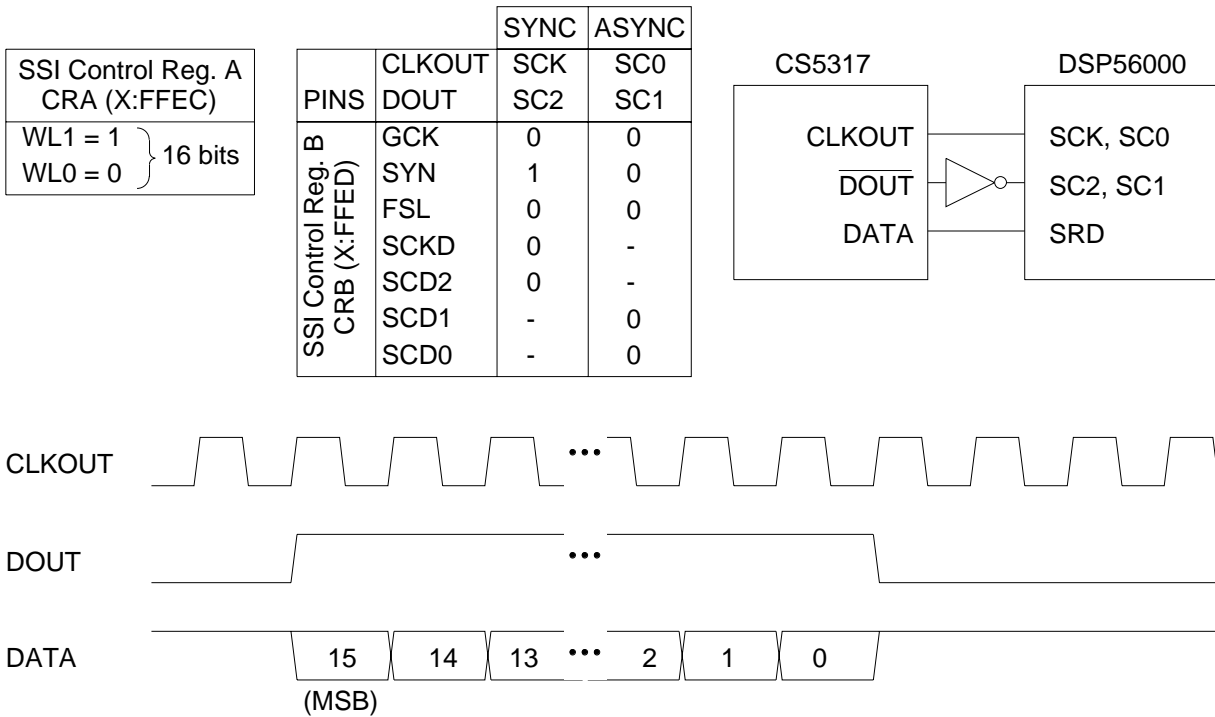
SSI Control Reg. A
CRA (X:FFEC)
WL1 = 1
WL0 = 0
16 bits

| | | SYNC | ASYNC |
|---|---|---|---|
| PINS | CLKOUT DOUT | SCK SC2 | SC0 SC1 |
| SSI Control Reg. B CRB (X:FFED) | GCK | 0 | 0 |
| | SYN | 1 | 0 |
| | FSL | 0 | 0 |
| | SCKD | 0 | - |
| | SCD2 | 0 | - |
| | SCD1 | - | 0 |
| | SCD0 | - | 0 |

CS5317
CLKOUT
$\overline{DOUT}$
DATA

DSP56000
SCK, SC0
SC2, SC1
SRD

CLKOUT
•••
DOUT
•••
DATA
15
14
13
•••
2
1
0
(MSB)